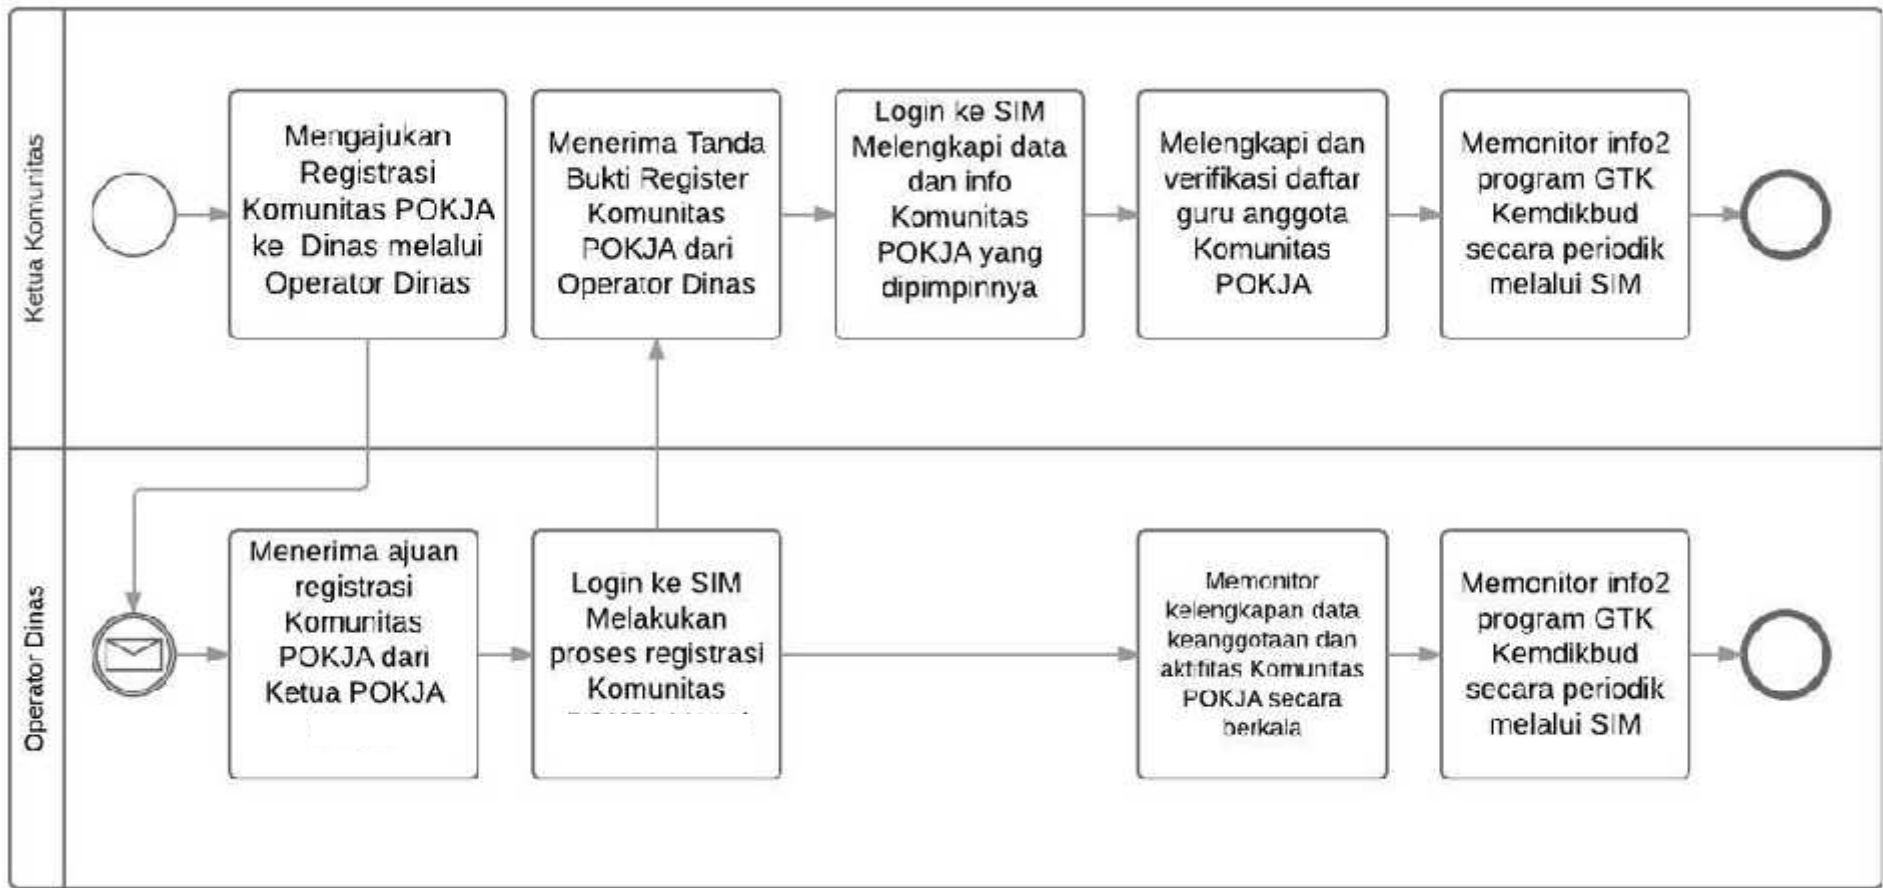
Ketua Komunitas

Mengajukan Registrasi Komunitas POKJA ke Dinas melalui Operator Dinas

Menerima Tanda Bukti Register Komunitas POKJA dari Operator Dinas

Login ke SIM Melengkapi data dan info Komunitas POKJA yang dipimpinnya

Melengkapi dan verifikasi daftar guru anggota Komunitas POKJA

Memonitor info2 program GTK Kemdikbud secara periodik melalui SIM

Operator Dinas

Menerima ajuan registrasi Komunitas POKJA dari Ketua POKJA

Login ke SIM Melakukan proses registrasi Komunitas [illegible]

Memonitor kelengkapan data keanggotaan dan aktifitas Komunitas POKJA secara berkala

Memonitor info2 program GTK Kemdikbud secara periodik melalui SIM